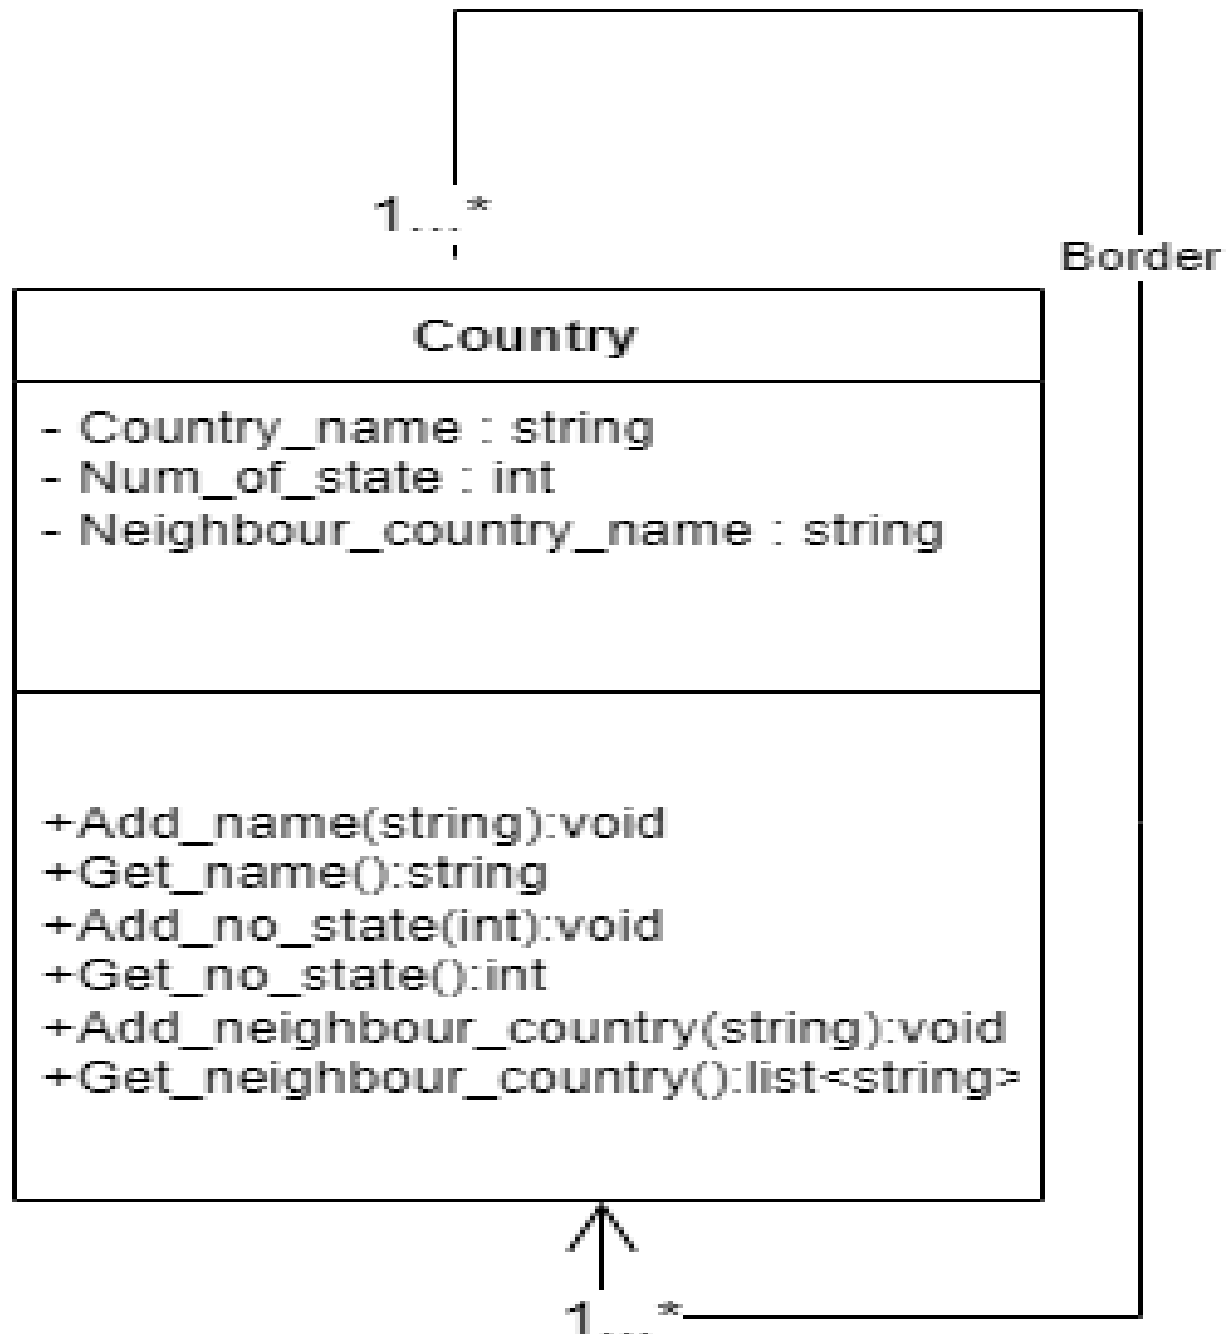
1...*

Border

Country

- Country_name : string
- Num_of_state : int
- Neighbour_country_name : string

+Add_name(string):void
+Get_name():string
+Add_no_state(int):void
+Get_no_state():int
+Add_neighbour_country(string):void
+Get_neighbour_country():list<string>

1...*